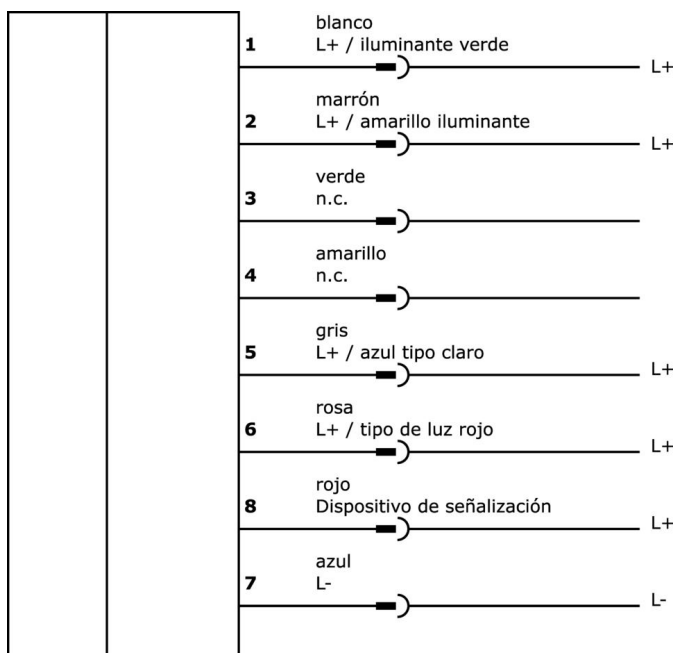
1
blanco
L+ / iluminante verde
L+

2
marrón
L+ / amarillo iluminante
L+

3
verde
n.c.

4
amarillo
n.c.

5
gris
L+ / azul tipo claro
L+

6
rosa
L+ / tipo de luz rojo
L+

8
rojo
Dispositivo de señalización
L+

7
azul
L-
L-